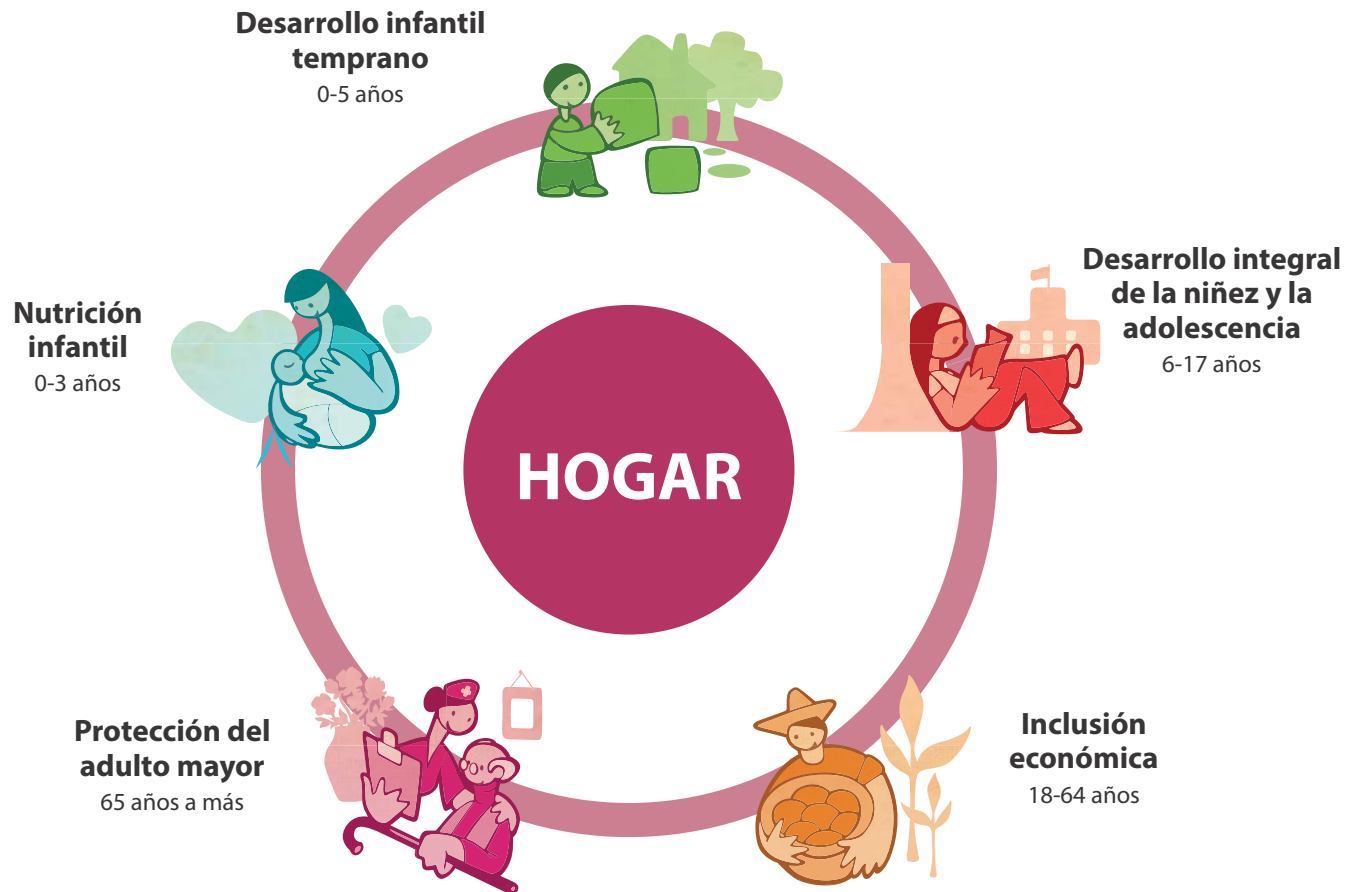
Desarrollo infantil temprano
0-5 años

Nutrición infantil
0-3 años

Desarrollo integral de la niñez y la adolescencia
6-17 años

HOGAR

Protección del adulto mayor
65 años a más

Inclusión económica
18-64 años